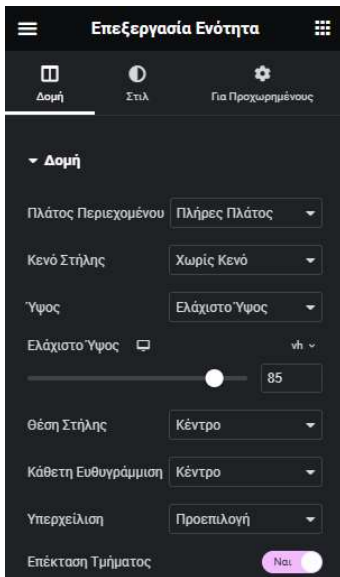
Επεξεργασία Ενότητα

Δομή
Στιλ
Για Προχωρημένους

▾ Δομή

Πλάτος Περιεχομένου
Πλήρες Πλάτος

Κενό Στήλης
Χωρίς Κενό

Ύψος
Ελάχιστο Ύψος

Ελάχιστο Ύψος
vh
85

Θέση Στήλης
Κέντρο

Κάθετη Ευθυγράμμιση
Κέντρο

Υπερχείλιση
Προεπιλογή

Επέκταση Τμήματος
Ναι